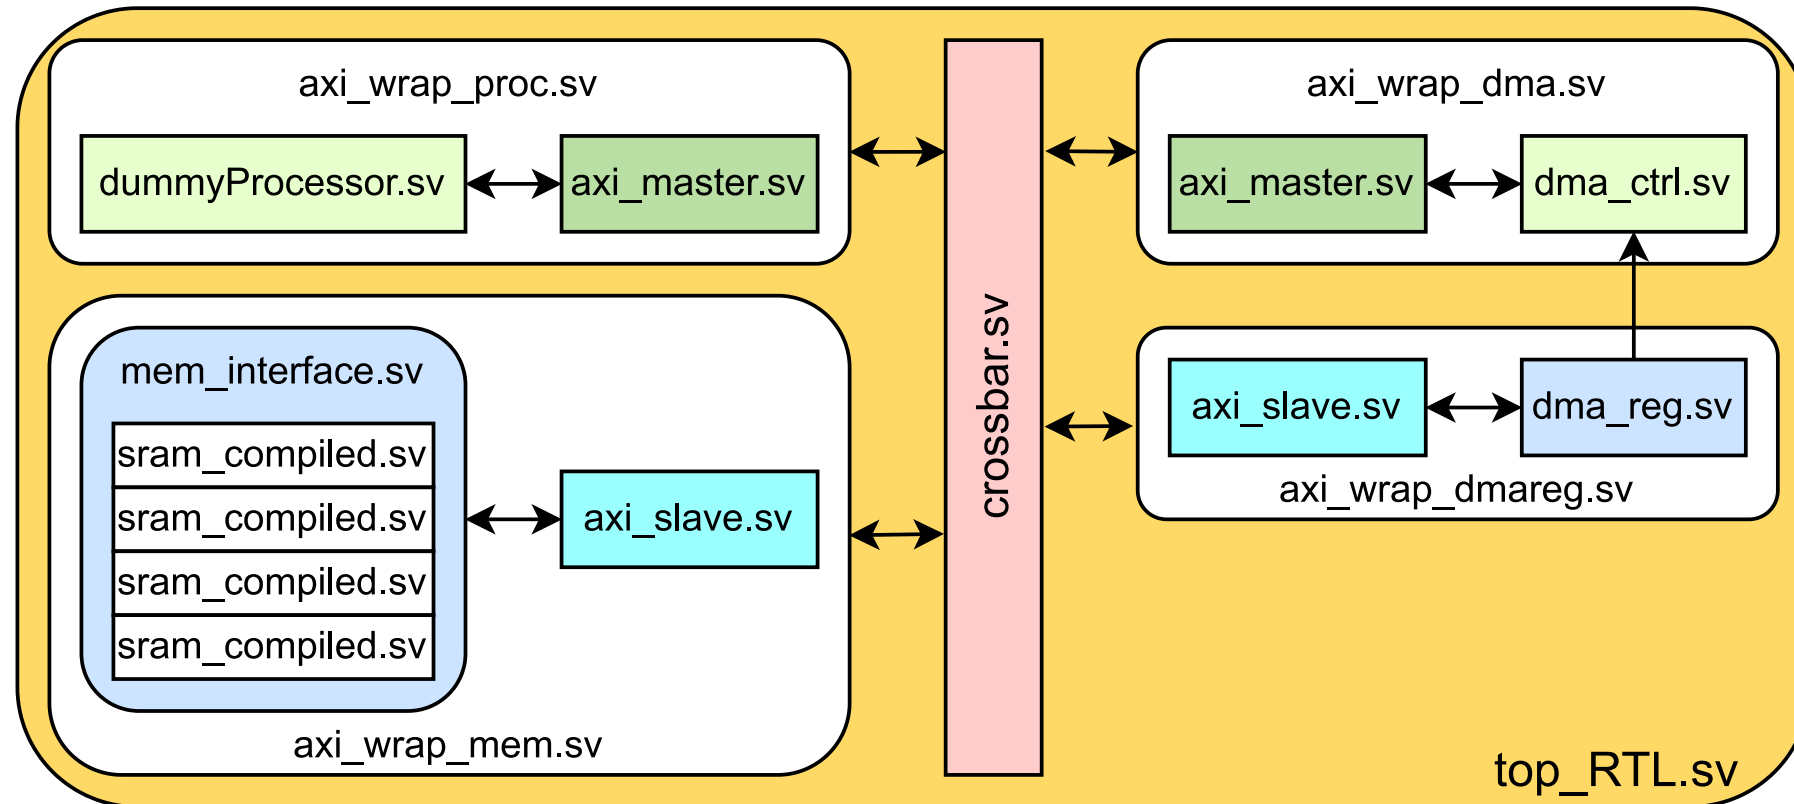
axi_wrap_proc.sv

dummyProcessor.sv

axi_master.sv

crossbar.sv

axi_wrap_dma.sv

axi_master.sv

dma_ctrl.sv

mem_interface.sv

sram_compiled.sv

sram_compiled.sv

sram_compiled.sv

sram_compiled.sv

axi_slave.sv

axi_wrap_mem.sv

axi_slave.sv

dma_reg.sv

axi_wrap_dmareg.sv

top_RTL.sv